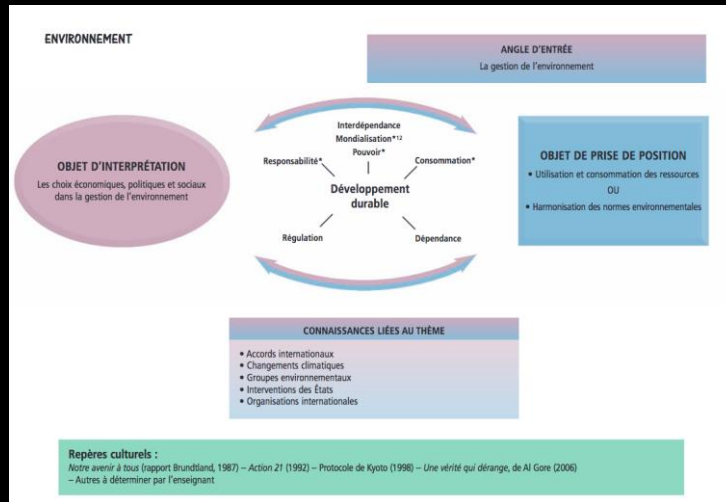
ENVIRONNEMENT

ANGLE D'ENTRÉE
La gestion de l'environnement

OBJET D'INTERPRÉTATION
Les choix économiques, politiques et sociaux dans la gestion de l'environnement

Interdépendance
Mondialisation*12
Pouvoir*
Responsabilité*
Consommation*
Développement durable
Régulation
Dépendance

OBJET DE PRISE DE POSITION
• Utilisation et consommation des ressources
OU
• Harmonisation des normes environnementales

CONNAISSANCES LIÉES AU THÈME
• Accords internationaux
• Changements climatiques
• Groupes environnementaux
• Interventions des États
• Organisations internationales

Repères culturels :
Notre avenir à tous (rapport Brundtland, 1987) – Action 21 (1992) – Protocole de Kyoto (1998) – Une vérité qui dérange, de Al Gore (2006) – Autres à déterminer par l'enseignant